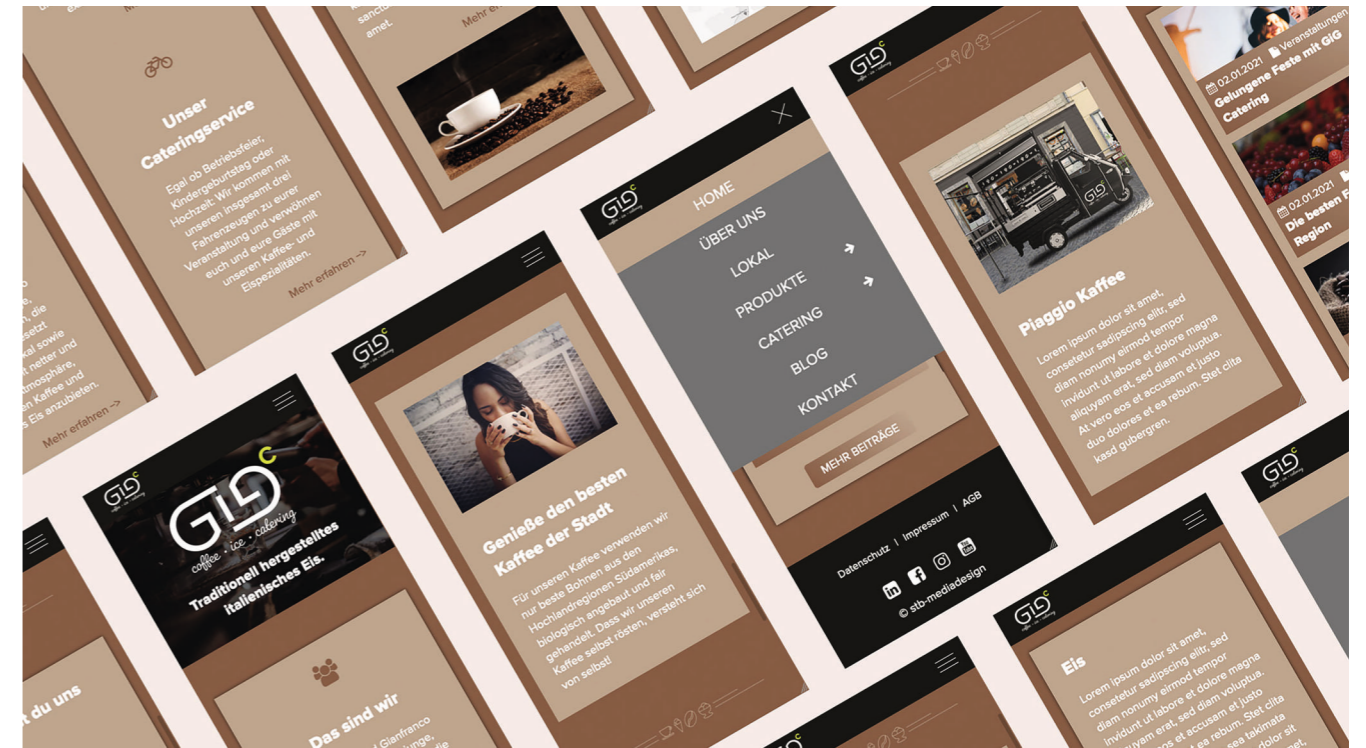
Unser Cateringservice

Egal ob Betriebsfeier, Kindergeburtstag oder Hochzeit: Wir kommen mit unseren insgesamt drei Fahrzeugen zu eurer Veranstaltung und verwöhnen euch und eure Gäste mit unseren Kaffee- und Eisspezialitäten.

Mehr erfahren ->

amet.

Mehr erf

, die
etzt
kal sowie
nter und
tmosphäre,
Kaffee und
Eis anzubieten.

Mehr erfahren ->

GIG coffee · ice · catering

Traditionell hergestelltes italienisches Eis.

Das sind wir

t du uns

HOME
ÜBER UNS
LOKAL
PRODUKTE
CATERING
BLOG
KONTAKT

MEHR BEITRÄGE

Datenschutz | Impressum | AGB

© stb-mediadesign

Genieße den besten Kaffee der Stadt

Für unseren Kaffee verwenden wir nur beste Bohnen aus den Hochlandregionen Südamerikas, biologisch angebaut und fair gehandelt. Dass wir unseren Kaffee selbst rösten, versteht sich von selbst!

Piaggio Kaffee

Lorem ipsum dolor sit amet, consetetur sadipscing elitr, sed diam nonumy eirmod tempor invidunt ut labore et dolore magna aliquyam erat, sed diam voluptua. At vero eos et accusam et justo duo dolores et ea rebum. Stet clita kasd gubergren.

02.01.2021 Veranstaltungen
Gelungene Feste mit GiG Catering

02.01.2021
Die besten F
Region

Eis

Lorem ipsum dolor sit amet, consetetur sadipscing elitr, sed diam nonumy eirmod tempor invidunt ut labore et dolore magna aliquyam erat, sed diam voluptua. At vero eos et accusam et justo duo dolores et ea rebum. Stet clita kasd gubergren, no sea takimata